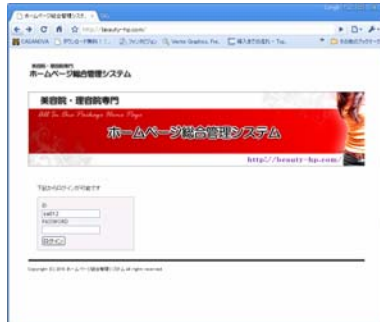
ホームページ総合管理システム ×

http://beauty-hp.com/

美容院・理容院専門
ホームページ総合管理システム

美容院・理容院専門

All In One Package Home Page

ホームページ総合管理システム

http://beauty-hp.com/

下記からログインが可能です

ID
sal012
PASSWORD

ログイン

Copyright (C) 2010 ホームページ総合管理システム All right reserved.